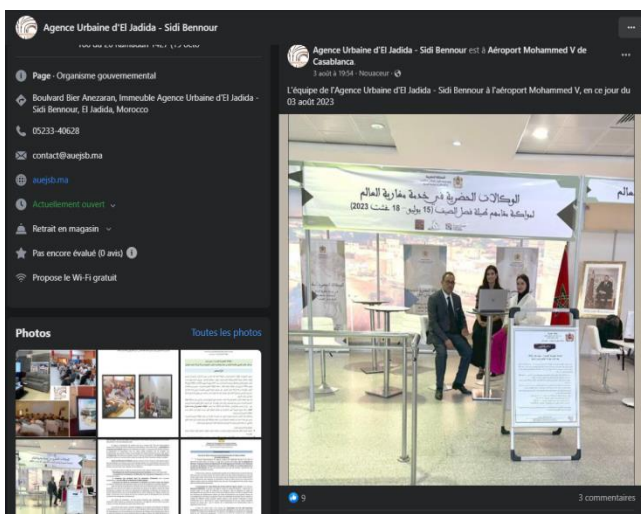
Agence Urbaine d'El Jadida - Sidi Bennour

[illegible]

Page · Organisme gouvernemental

Boulvard Bier Anezaran, Immeuble Agence Urbaine d'El Jadida - Sidi Bennour, El Jadida, Morocco

05233-40628

contact@auejsb.ma

auejsb.ma

Actuellement ouvert

Retrait en magasin

Pas encore évalué (0 avis)

Propose le Wi-Fi gratuit

Photos

Toutes les photos

Agence Urbaine d'El Jadida - Sidi Bennour est à Aéroport Mohammed V de Casablanca.

3 août à 19:54 · Nouaceur ·

L'équipe de l'Agence Urbaine d'El Jadida - Sidi Bennour à l'aéroport Mohammed V, en ce jour du 03 août 2023

الوكالات الحضرية في خدمة مغاربة العالم
لمواكبة مقامهم خلال فصل الصيف (15 يوليو - 18 غشت 2023)

9

3 commentaires